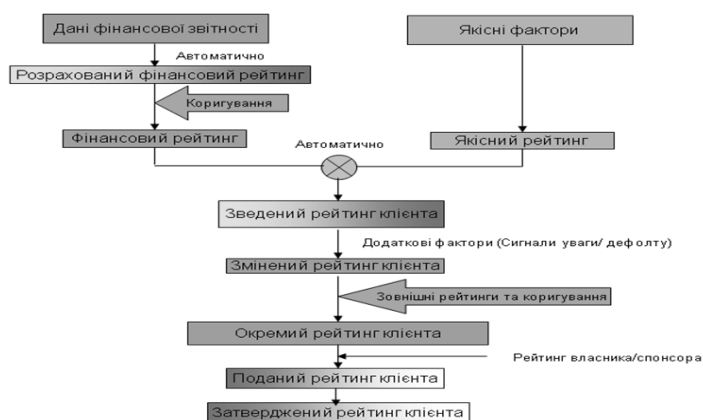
Дані фінансової звітності

Якісні фактори

Автоматично

Розрахований фінансовий рейтинг

Коригування

Фінансовий рейтинг

Автоматично

Якісний рейтинг

Зведений рейтинг клієнта

Додаткові фактори (Сигнали уваги/ дефолту)

Змінений рейтинг клієнта

Зовнішні рейтинги та коригування

Окремий рейтинг клієнта

Рейтинг власника/спонсора

Поданий рейтинг клієнта

Затверджений рейтинг клієнта